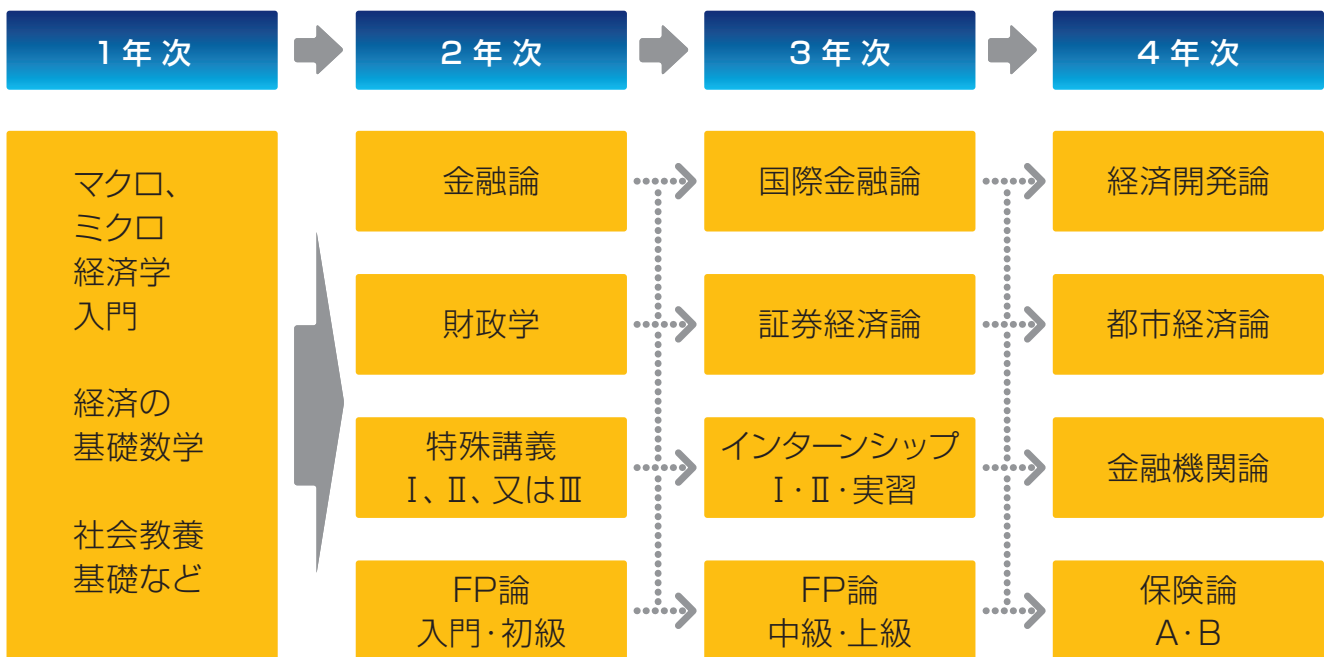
1年次

2年次

3年次

4年次

マクロ、
ミクロ
経済学
入門

経済の
基礎数学

社会教養
基礎など

金融論

財政学

特殊講義
Ⅰ、Ⅱ、又はⅢ

FP論
入門･初級

国際金融論

証券経済論

インターンシップ
Ⅰ･Ⅱ･実習

FP論
中級･上級

経済開発論

都市経済論

金融機関論

保険論
A･B